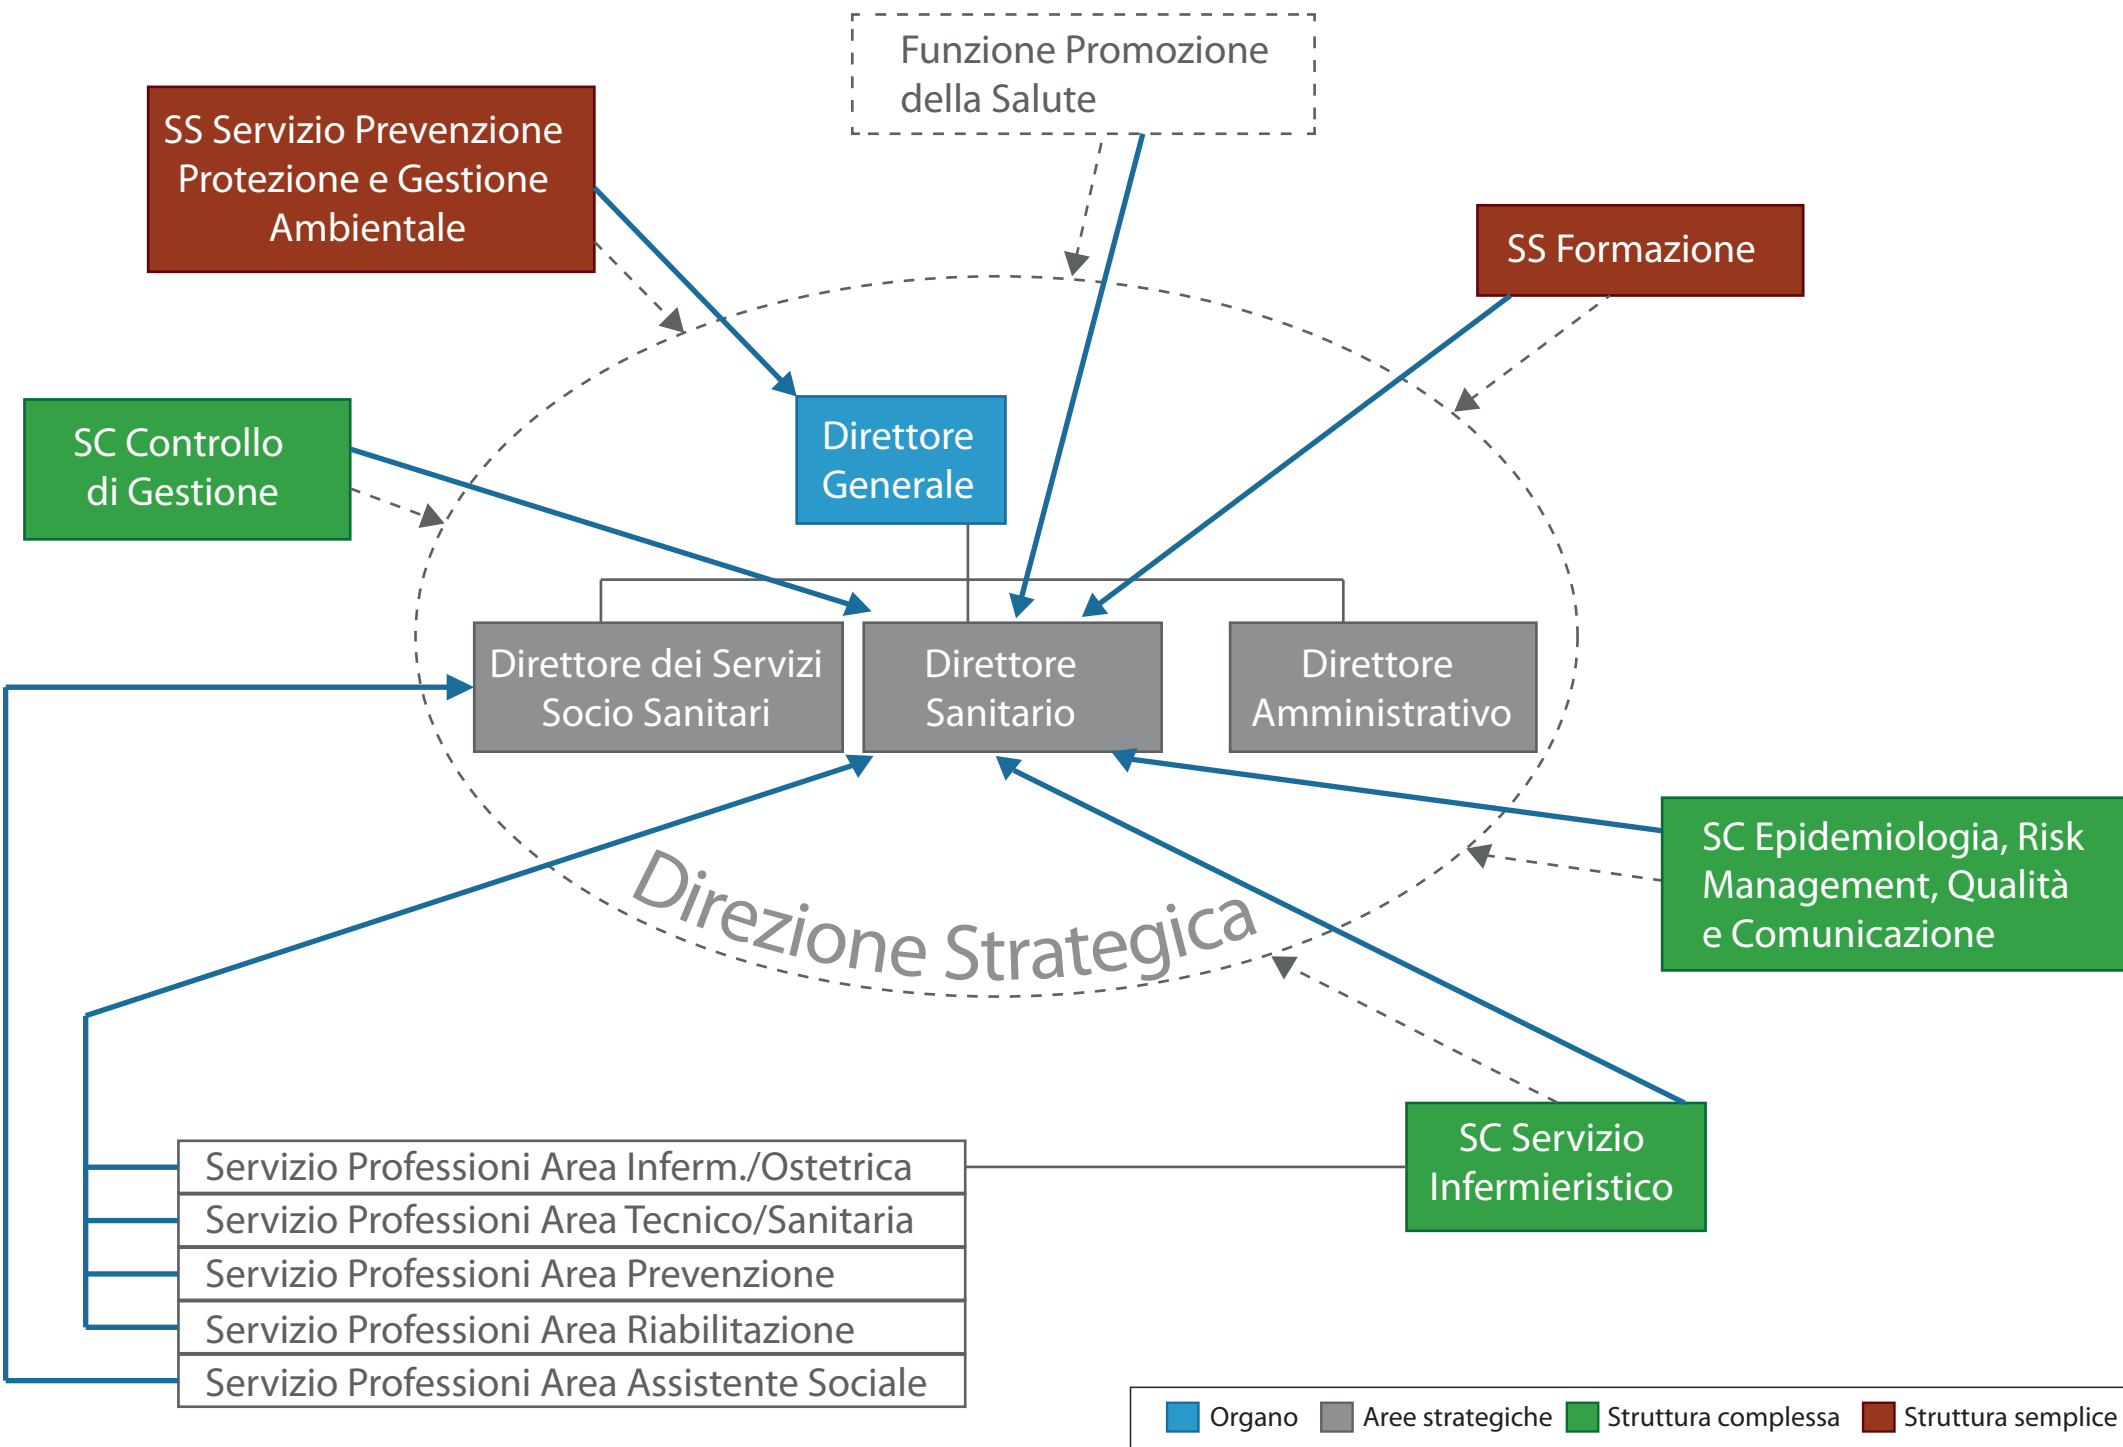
Funzione Promozione della Salute

SS Servizio Prevenzione Protezione e Gestione Ambientale

SS Formazione

SC Controllo di Gestione

Direttore Generale

Direttore dei Servizi Socio Sanitari

Direttore Sanitario

Direttore Amministrativo

SC Epidemiologia, Risk Management, Qualità e Comunicazione

Direzione Strategica

SC Servizio Infermieristico

Servizio Professioni Area Inferm./Ostetrica
Servizio Professioni Area Tecnico/Sanitaria
Servizio Professioni Area Prevenzione
Servizio Professioni Area Riabilitazione
Servizio Professioni Area Assistente Sociale

Organo
Aree strategiche
Struttura complessa
Struttura semplice